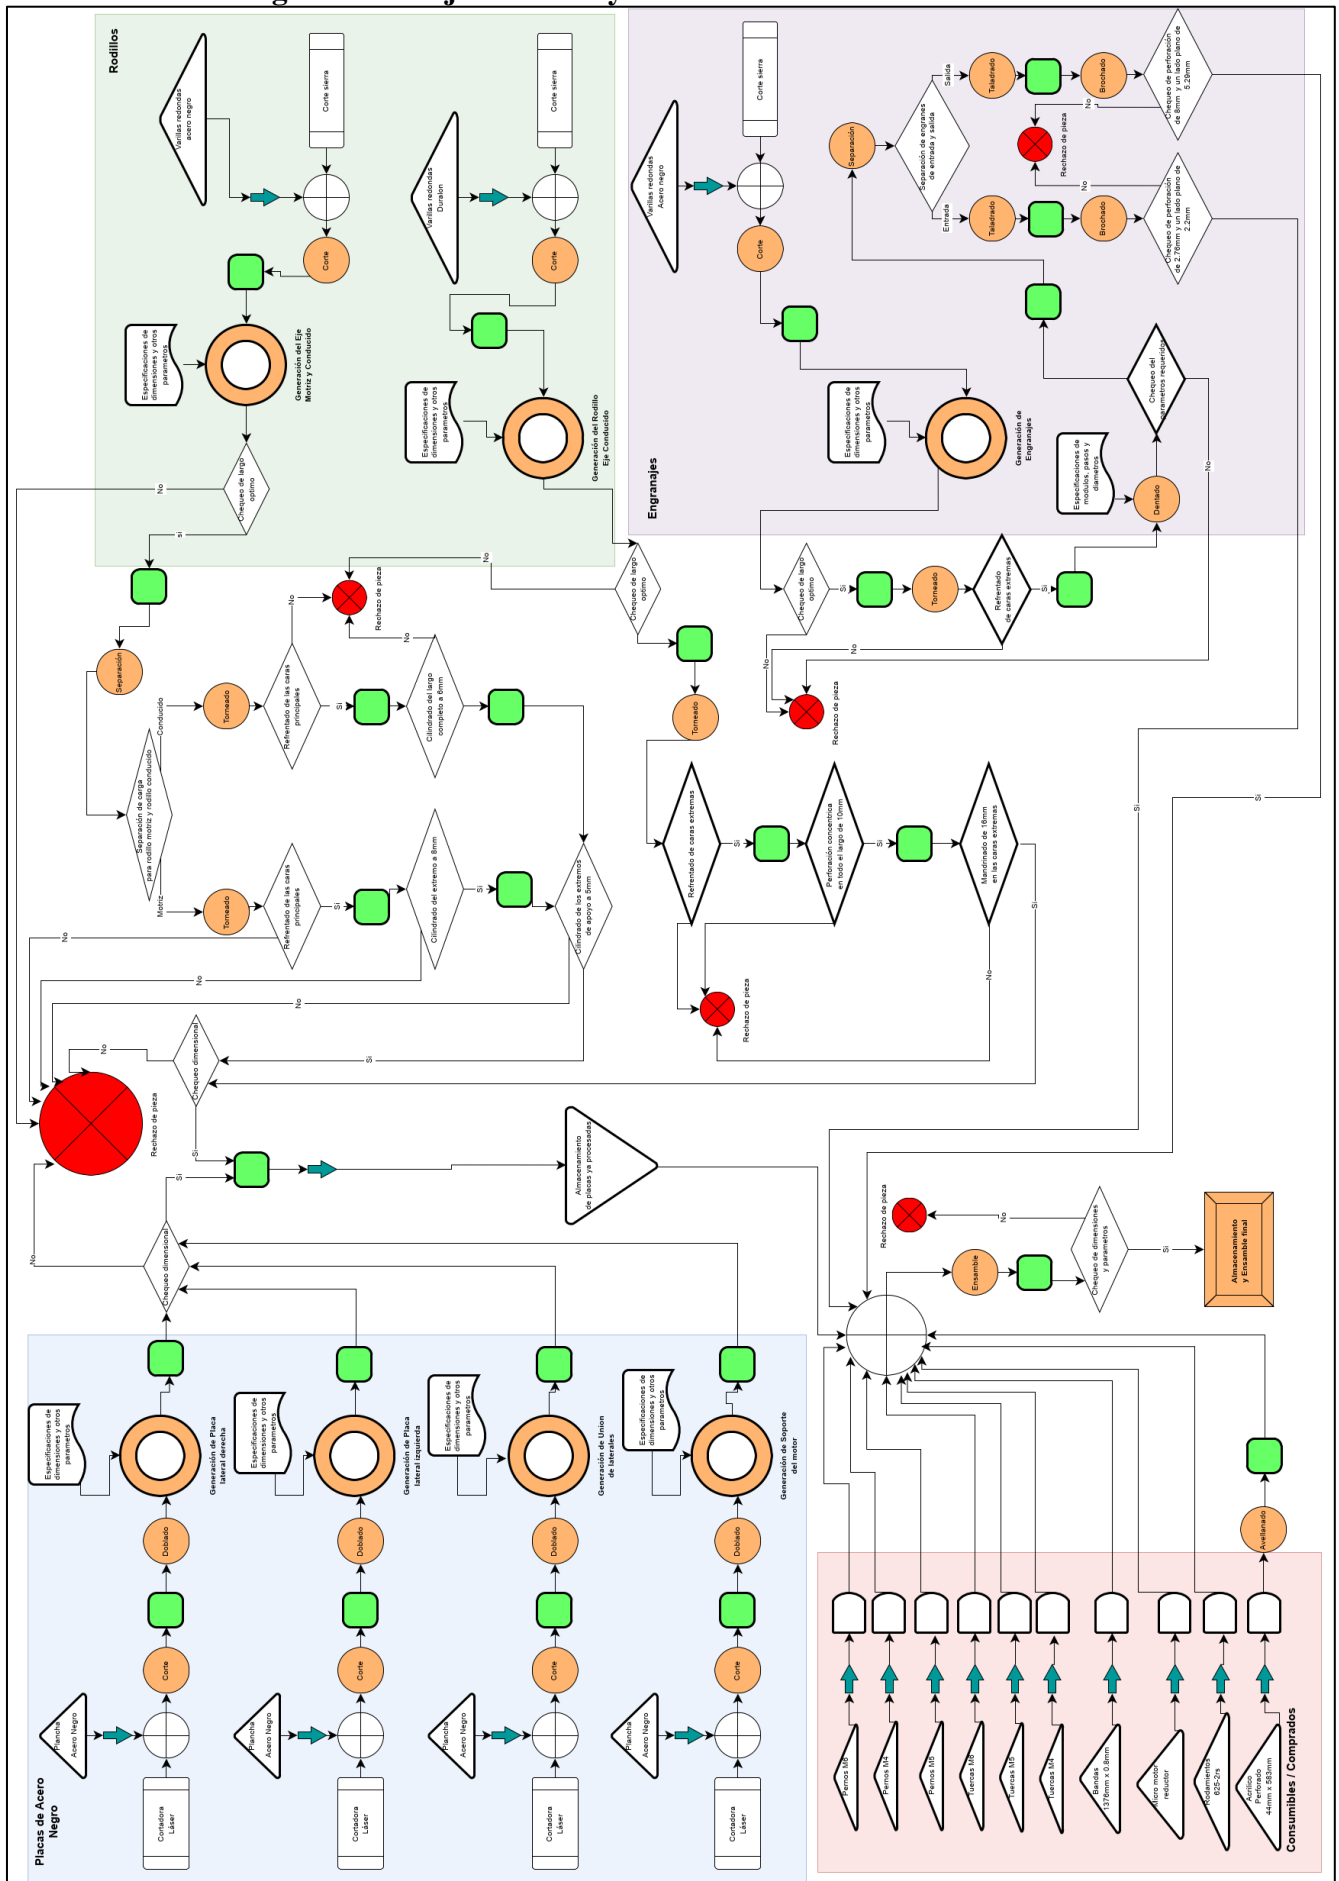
Rodillos

Varillas redondas acero negro
Corte sierra
Corte
Especificaciones de dimensiones y otros parametros
Generación del Eje Motriz y Conducido
Chequeo de largo optimo
No
si

Varillas redondas Duralon
Corte sierra
Corte
Especificaciones de dimensiones y otros parametros
Generación del Rodillo Eje Conducido
Chequeo de largo optimo
No

Separación
Separación de carga para rodillo motriz y rodillo conducido
Conducido
Motriz
Torneado
Refrentado de las caras principales
Si
No
Rechazo de pieza
Cilindrado del largo completo a 6mm
No
Torneado
Refrentado de las caras principales
Si
Cilindrado del extremo a 8mm
Si
Cilindrado de los extremos de apoyo a 5mm
No
No
No
Chequeo dimensional
No
Si
Rechazo de pieza
Si
Almacenamiento de piezas ya procesadas
Chequeo dimensional
Si
No

Engranajes

Varillas redondas Acero negro
Corte sierra
Corte
Especificaciones de dimensiones y otros parametros
Generación de Engranajes
Especificaciones de modulos, pasos y diametros
Dentado
Chequeo del parametros requeridos
No
Separación
Separación de engranes de entrada y salida
Salida
Entrada
Taladrado
Brochado
Chequeo de perforación de 8mm y un lado plano de 6.28mm
No
Rechazo de pieza
Taladrado
Brochado
Chequeo de perforación de 2.76mm y un lado plano de 2.2mm
No
Si
Si

Chequeo de largo optimo
Si
Torneado
Refrentado de caras extremas
Si
No
No
Rechazo de pieza

Torneado
Refrentado de caras extremas
Si
Perforación concentrica en todo el largo de 10mm
Si
Mandrinado de 16mm en las caras extremas
Si
No
Rechazo de pieza

Rechazo de pieza
No
Chequeo de dimensiones y parametros
Si
Almacenamiento y Ensamble final
Ensamble
Avellanado

Placas de Acero Negro

Plancha Acero Negro
Cortadora Láser
Corte
Doblado
Especificaciones de dimensiones y otros parametros
Generación de Placa lateral derecha

Plancha Acero Negro
Cortadora Láser
Corte
Doblado
Especificaciones de dimensiones y otros parametros
Generación de Placa lateral izquierda

Plancha Acero Negro
Cortadora Láser
Corte
Doblado
Especificaciones de dimensiones y otros parametros
Generación de Union de laterales

Plancha Acero Negro
Cortadora Láser
Corte
Doblado
Especificaciones de dimensiones y otros parametros
Generación de Soporte del motor

Consumibles / Comprados
Pernos M6
Pernos M4
Pernos M5
Tuercas M6
Tuercas M5
Tuercas M4
Bandas 1376mm x 0.8mm
Micro motor reductor
Rodamientos 625-2rs
Acrilico Perforado 44mm x 583mm